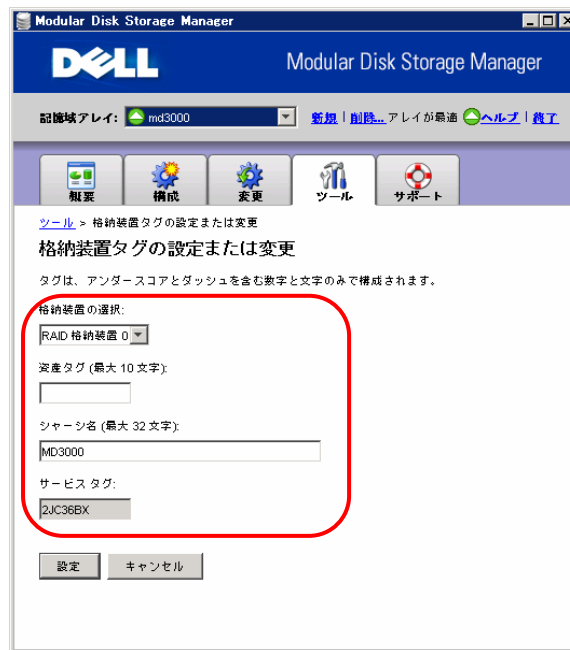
Modular Disk Storage Manager

DELL

Modular Disk Storage Manager

記憶域アレイ: md3000

新規 | 削除... アレイが最適 ヘルプ | 終了

概要 構成 変更 ツール サポート

ツール > 格納装置タグの設定または変更

格納装置タグの設定または変更

タグは、アンダースコアとダッシュを含む数字と文字のみで構成されます。

格納装置の選択:

RAID 格納装置 0

資産タグ (最大 10 文字):

シャーシ名 (最大 32 文字):

MD3000

サービス タグ:

2JC36BX

設定 キャンセル